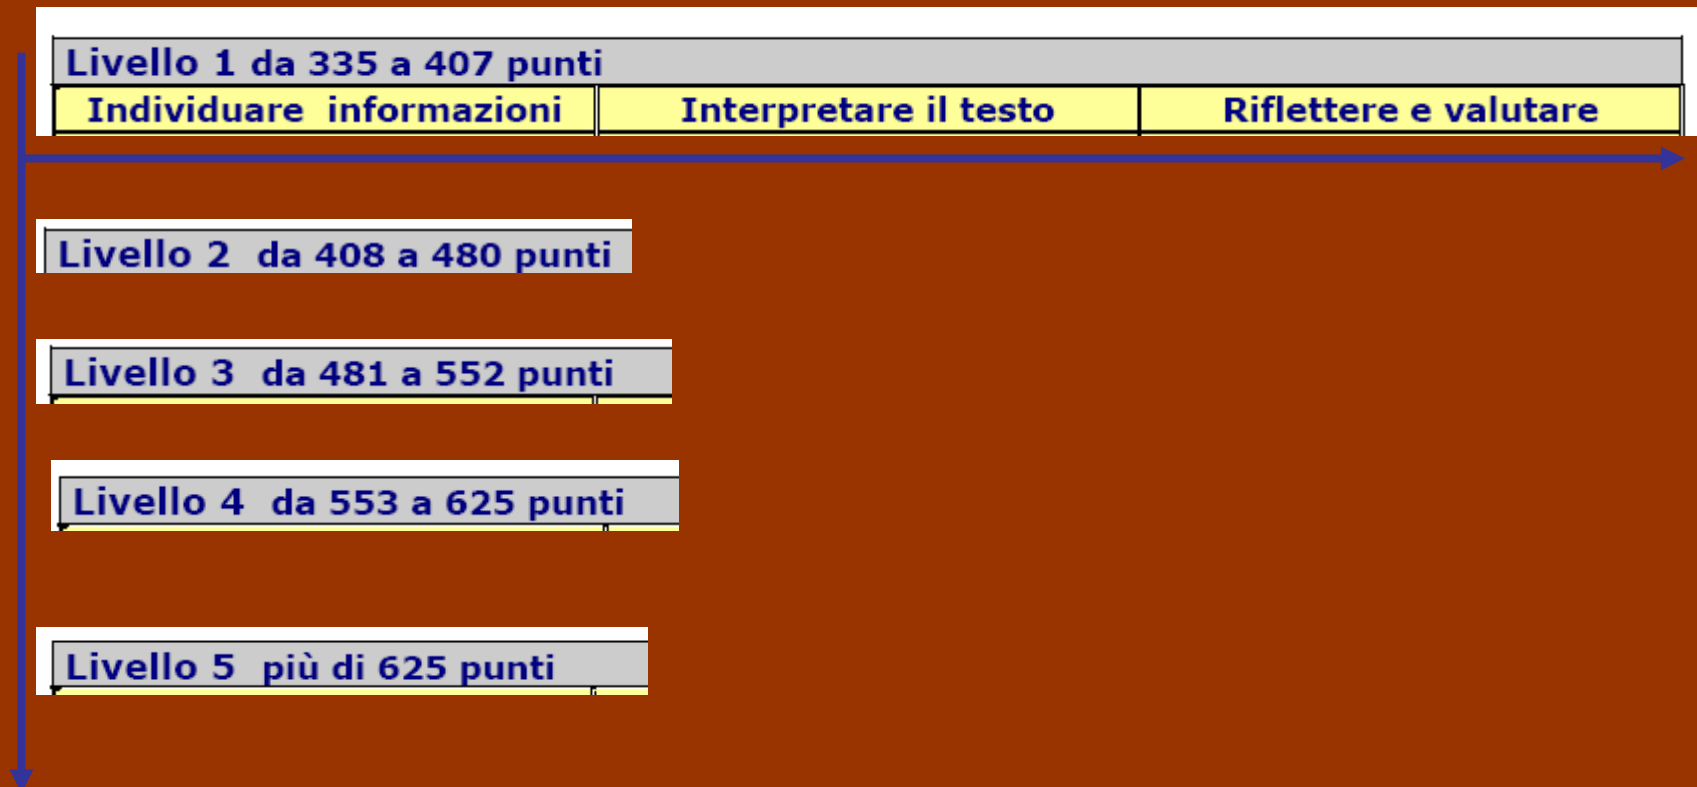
Livello 1 da 335 a 407 punti

| Individuare informazioni | Interpretare il testo | Riflettere e valutare |
|---|---|---|

Livello 2 da 408 a 480 punti

Livello 3 da 481 a 552 punti

Livello 4 da 553 a 625 punti

Livello 5 più di 625 punti